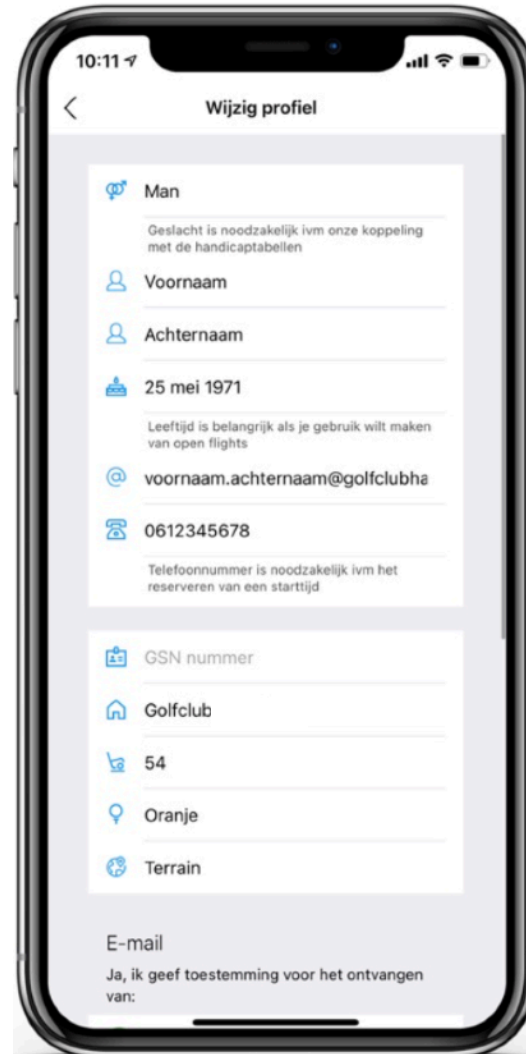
10:11

Wijzig profiel

Man

Geslacht is noodzakelijk ivm onze koppeling met de handicaptabellen

Voornaam

Achternaam

25 mei 1971

Leeftijd is belangrijk als je gebruik wilt maken van open flights

voornaam.achternaam@golfclubha

0612345678

Telefoonnummer is noodzakelijk ivm het reserveren van een starttijd

GSN nummer

Golfclub

54

Oranje

Terrain

E-mail

Ja, ik geef toestemming voor het ontvangen van: